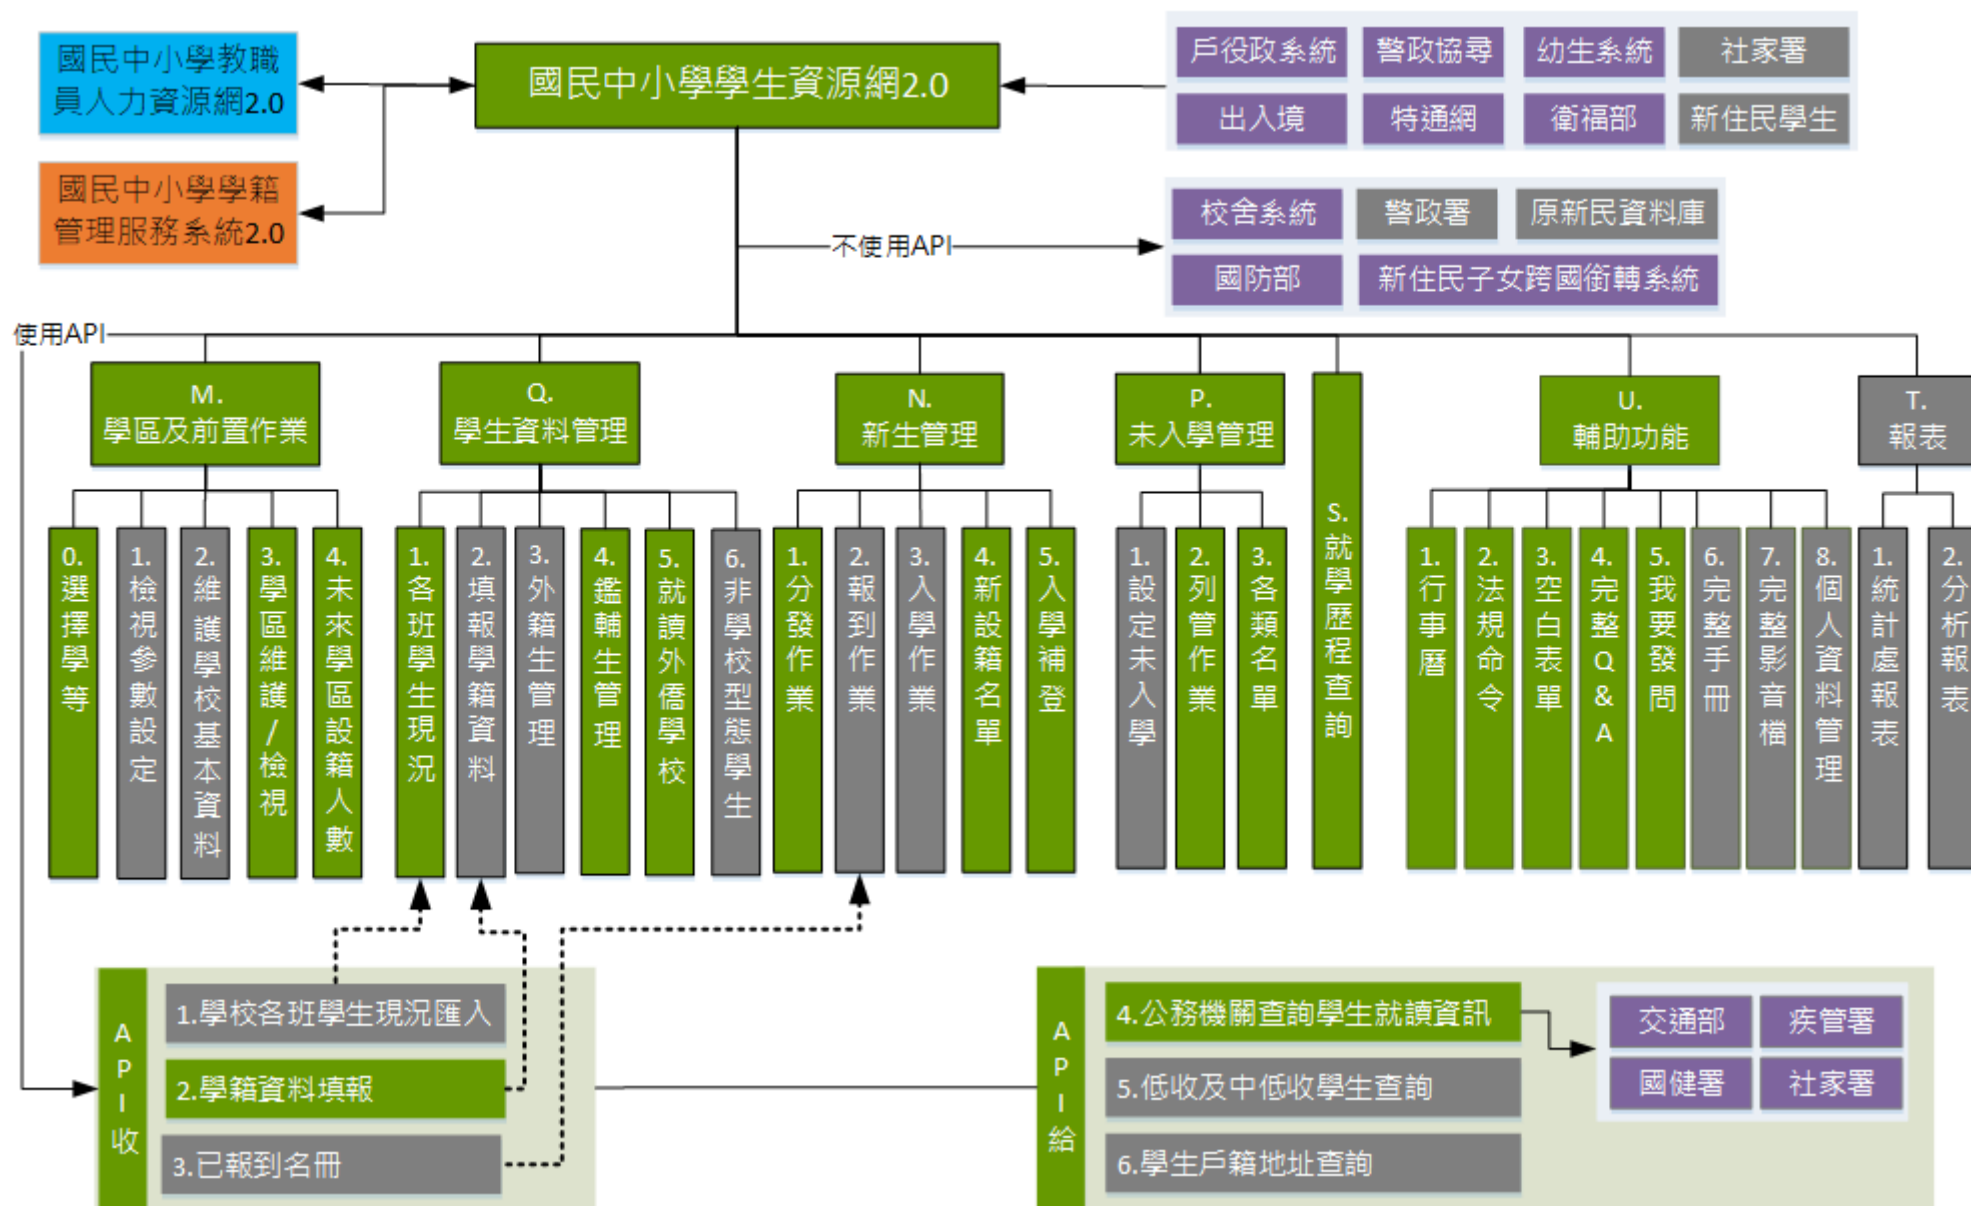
國民中小學教職員人力資源網2.0

國民中小學學籍管理服務系統2.0

國民中小學學生資源網2.0

戶役政系統
警政協尋
幼生系統
社家署
出入境
特通網
衛福部
新住民學生

不使用API

校舍系統
警政署
原新民資料庫
國防部
新住民子女跨國銜轉系統

使用API

M.
學區及前置作業

0.選擇學等
1.檢視參數設定
2.維護學校基本資料
3.學區維護/檢視
4.未來學區設籍人數

Q.
學生資料管理

1.各班學生現況
2.填報學籍資料
3.外籍生管理
4.鑑輔生管理
5.就讀外僑學校
6.非學校型態學生

N.
新生管理

1.分發作業
2.報到作業
3.入學作業
4.新設籍名單
5.入學補登

P.
未入學管理

1.設定未入學
2.列管作業
3.各類名單

S.就學歷程查詢

U.
輔助功能

1.行事曆
2.法規命令
3.空白表單
4.完整Q&A
5.我要發問
6.完整手冊
7.完整影音檔
8.個人資料管理

T.
報表

1.統計處報表
2.分析報表

API收
1.學校各班學生現況匯入
2.學籍資料填報
3.已報到名冊

API給
4.公務機關查詢學生就讀資訊
5.低收及中低收學生查詢
6.學生戶籍地址查詢

交通部
疾管署
國健署
社家署